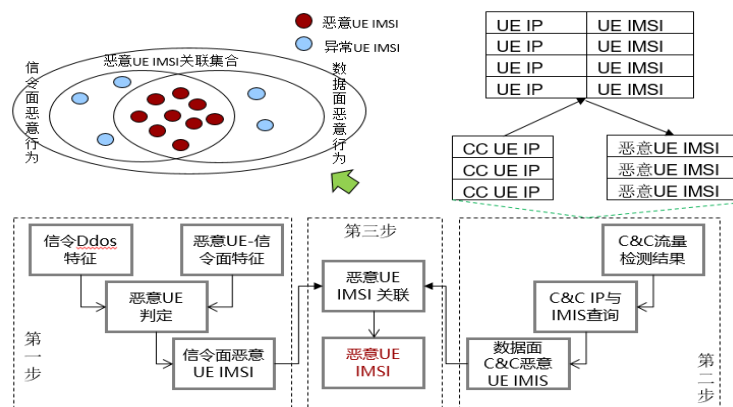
恶意UE IMSI
异常UE IMSI

恶意UE IMSI关联集合

信令面恶意行为

数据面恶意行为

| UE IP | UE IMSI |
|---|---|
| UE IP | UE IMSI |
| UE IP | UE IMSI |
| UE IP | UE IMSI |

| CC UE IP |
|---|
| CC UE IP |
| CC UE IP |

| 恶意UE IMSI |
|---|
| 恶意UE IMSI |
| 恶意UE IMSI |

信令Ddos特征

恶意UE-信令面特征

恶意UE判定

信令面恶意UE IMSI

第一步

第三步

恶意UE IMSI 关联

恶意UE IMSI

C&C流量检测结果

C&C IP与IMIS查询

数据面C&C恶意UE IMIS

第二步